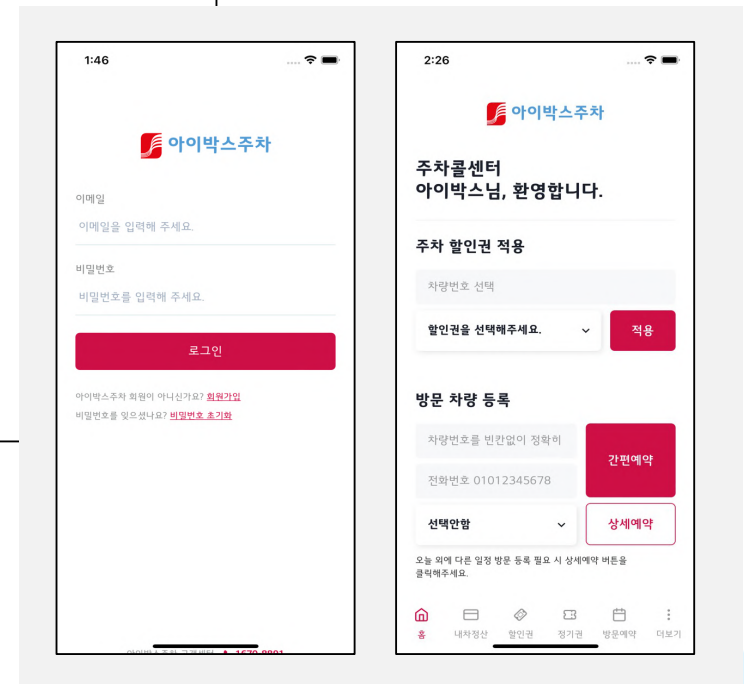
1:46

아이박스주차

이메일

이메일을 입력해 주세요.

비밀번호

비밀번호를 입력해 주세요.

로그인

아이박스주차 회원이 아니신가요? 회원가입

비밀번호를 잊으셨나요? 비밀번호 초기화

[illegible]

2:26

아이박스주차

주차콜센터
아이박스님, 환영합니다.

주차 할인권 적용

차량번호 선택

할인권을 선택해주세요.

적용

방문 차량 등록

차량번호를 빈칸없이 정확히

전화번호 01012345678

간편예약

선택안함

상세예약

오늘 외에 다른 일정 방문 등록 필요 시 상세예약 버튼을 클릭해주세요.

홈

내차정산

할인권

정기권

방문예약

더보기